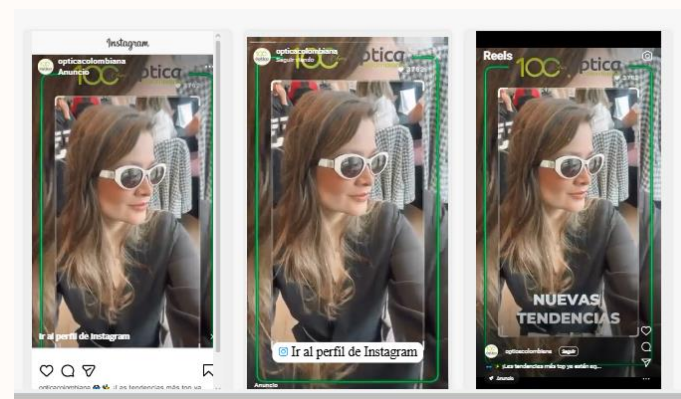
Instagram

opticacolombiana
Anuncio

100 óptica

Ir al perfil de Instagram

opticacolombiana ¡Las tendencias más top ya

opticacolombiana
Seguir · Anuncio

100 óptica

Ir al perfil de Instagram

Anuncio

Reels

100 óptica

NUEVAS TENDENCIAS

opticacolombiana Seguir

¡Las tendencias más top ya están aq...

Anuncio